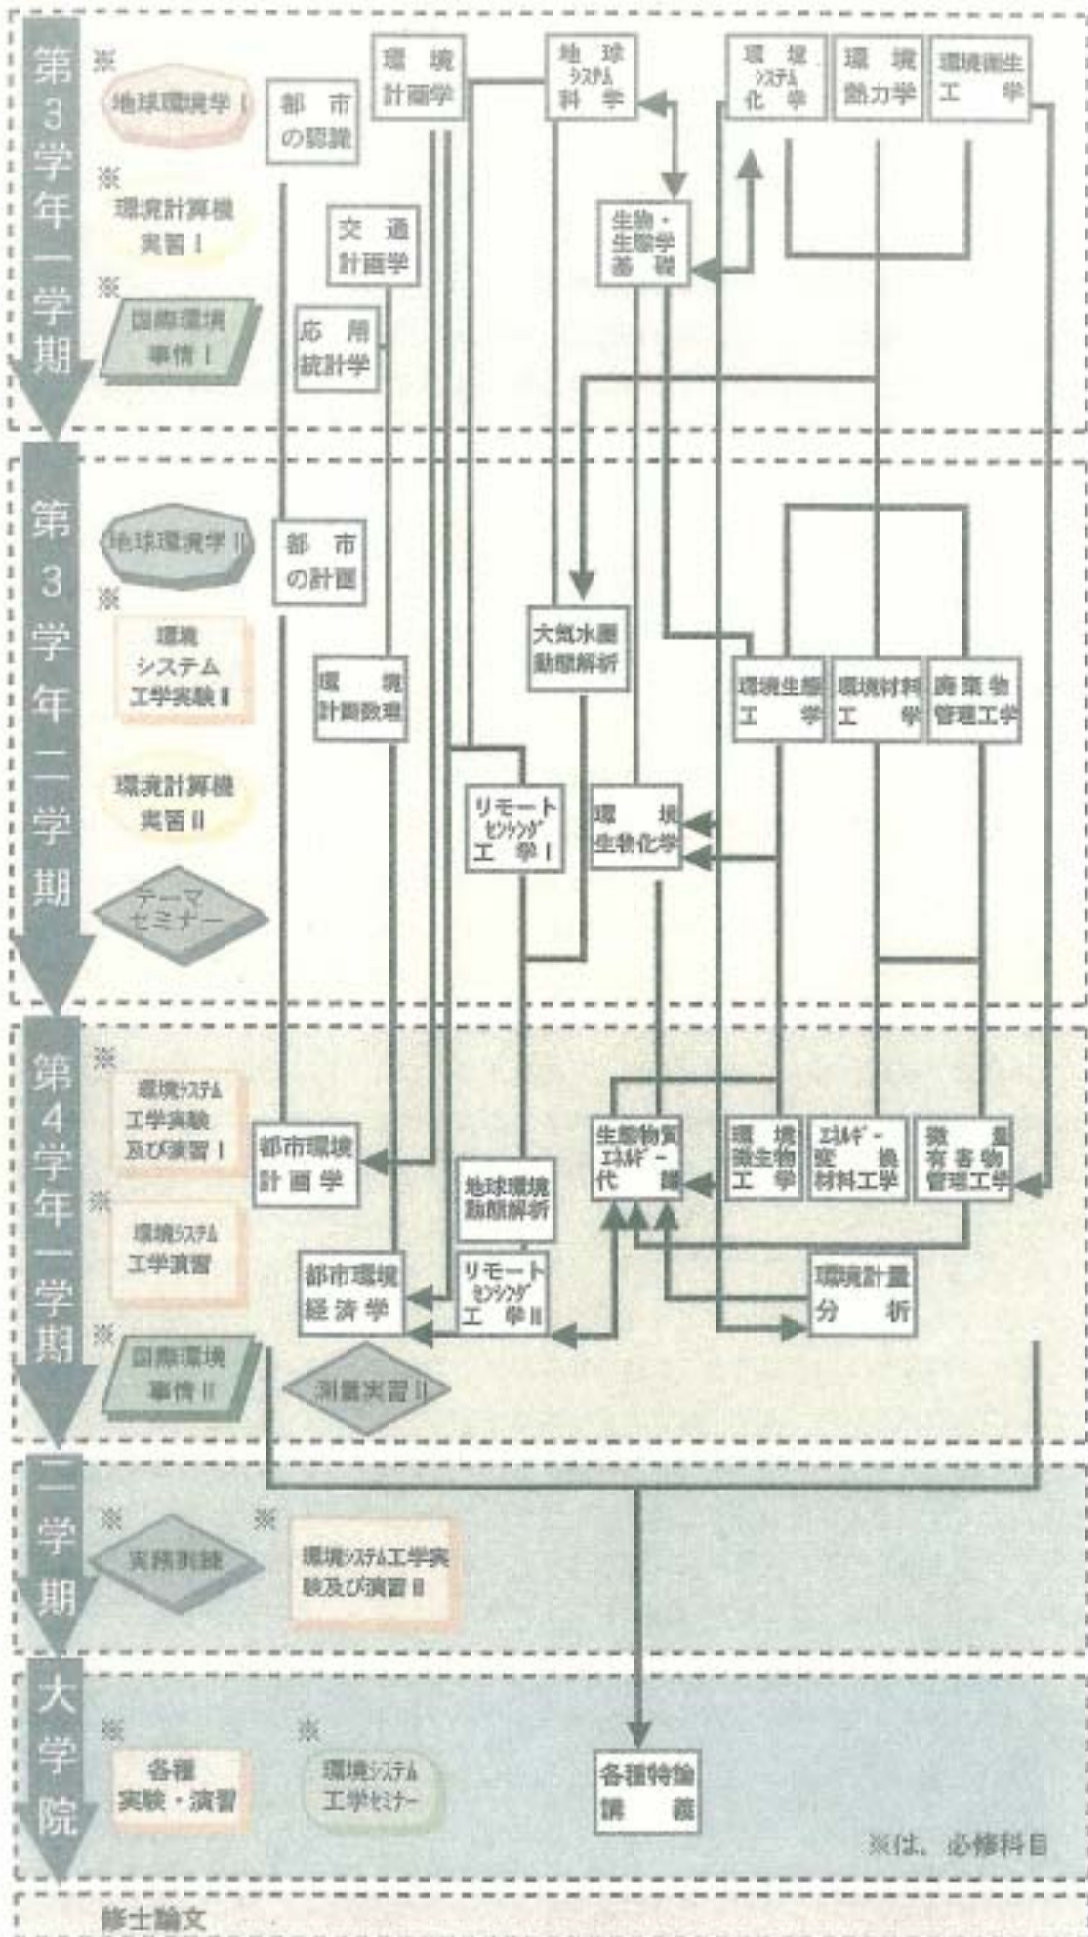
第3学年一学期

※ 地球環境学 I
※ 環境計算機実習 I
※ 国際環境事情 I

都市の認識
環境計画学
交通計画学
応用統計学
地球システム科学
生物・生態学基礎
環境システム化学
環境熱力学
環境衛生工学

第3学年二学期

地球環境学 II
※ 環境システム工学実験 I
環境計算機実習 II
テーマセミナー

都市の計画
環境計画数理
大気水圏動態解析
リモートセンシング工学 I
環境生物化学
環境生態工学
環境材料工学
廃棄物管理工学

第4学年一学期

※ 環境システム工学実験及び演習 I
※ 環境システム工学演習
※ 国際環境事情 II

都市環境計画学
地球環境動態解析
都市環境経済学
リモートセンシング工学 II
測量実習 II
生態物質エネルギー代謝
環境微生物工学
エネルギー変換材料工学
微量有害物管理工学
環境計量分析

二学期

※ 実務訓練
※ 環境システム工学実験及び演習 II

大学院

※ 各種実験・演習
※ 環境システム工学セミナー
各種特論講義

※は、必修科目

修士論文